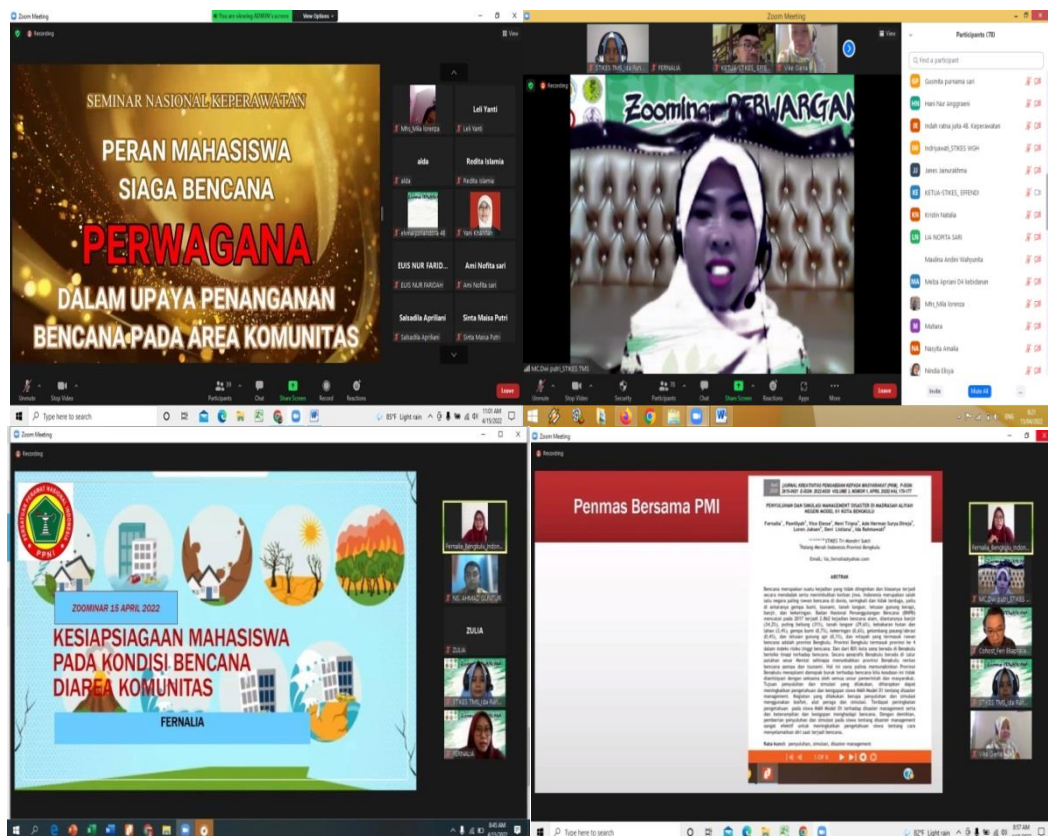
Zoom Meeting
You are viewing ADMIN's screen
View Options
Recording
View

SEMINAR NASIONAL KEPERAWATAN
PERAN MAHASISWA
SIAGA BENCANA
PERWAGANA
DALAM UPAYA PENANGANAN
BENCANA PADA AREA KOMUNITAS

Leli Yanti
Mhs_Mila lorenza
Leli Yanti
aida
Redita Islamia
aida
Redita Islamia
elvina juniandita 48
Yani Khairiah
EUIS NUR FARID...
Ami Nofita sari
EUIS NUR FARIDAH
Ami Nofita sari
Salsadila Aprilliani
Sinta Maisa Putri
Salsadila Aprilliani
Sinta Maisa Putri

Unmute
Stop Video
Participants
Chat
Share Screen
Record
Reactions
Leave

Type here to search
85°F Light rain
11:03 AM
4/15/2022

Zoom Meeting
STIKES TMS_ida Rahm...
FERNALIA
KETUA-STIKES_EFE...
Vivi Diana
Recording
View
Zoominar PERWARGAN
MC.Dwi putri_STIKES TMS

Participants (78)
Find a participant
Gusnita purnama sari
Hani Nur Anggraeni
Indah ratna juita 48. Keperawatan
Indriyawati_STIKES WGH
Janes Januratihma
KETUA-STIKES_EFFENDI
Kristin Natalia
LIA NORITA SARI
Maulina Andini Wahyunita
Melba Aprianti D4 kebidanan
Mhs_Mila lorenza
Muliana
Nasyifa Amalia
Nindia Elisya
Invite
Mute All

Unmute
Stop Video
Security
Participants
Chat
Share Screen
Reactions
Apps
More
Leave

Zoom Meeting
Recording
PPNI
ZOOMINAR 15 APRIL 2022
KESIAPSIAGAAN MAHASISWA
PADA KONDISI BENCANA
DIAREA KOMUNITAS
FERNALIA
Fernalia_Bengkulu_Indon...
NS. AHMAD GUNTUR
ZULIA
ZULIA
STIKES TMS_ida Rah...

Zoom Meeting
Recording
Penmas Bersama PMI
JURNAL KREATIVITAS PENGABDIAN KEPADA MASYARAKAT (PKM) VOLUME 5 NOMOR 1 APRIL 2022
PENYULUHAN DAN SIMULASI MANAGEMENT DISASTER DI MADRASAH ALIYAH NEGERI MODEL 01 KOTA BENGKULU
Fernalia, Pawiliyah, Ns Elensi, Nani Triyoni, Ade Herman Surya Direja, Loren Juksen, Beni Listiana, Ida Rahmawati
STIKes Tri Mandiri Sakti
Palang Merah Indonesia Provinsi Bengkulu
ABSTRAK
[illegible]
Kata kunci : penyuluhan, simulasi, disaster management
Fernalia_Bengkulu_Indon...
MC.Dwi putri_STIKES
Zofresti_Feri_Bhayangkara
STIKES TMS_ida Rah...
Vivi Diana
Type here to search
82°F Light rain
8:57 AM